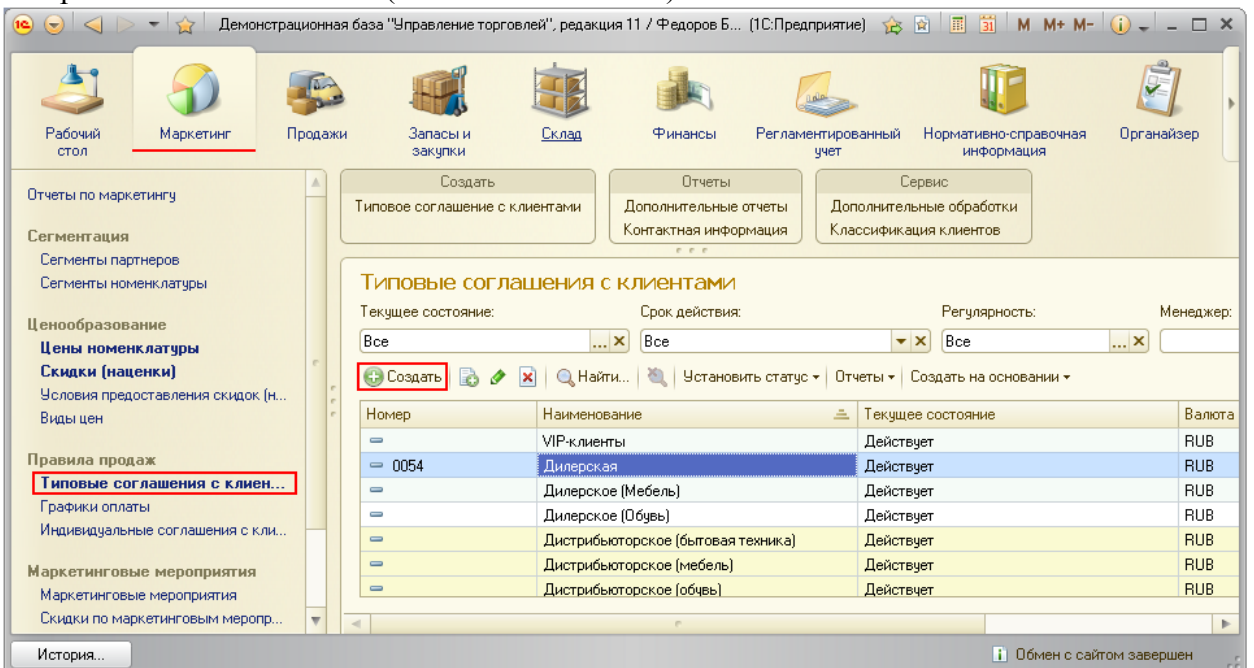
Демонстрационная база "Управление торговлей", редакция 11 / Федоров Б... (1С:Предприятие)

M M+ M-

Рабочий стол
Маркетинг
Продажи
Запасы и закупки
Склад
Финансы
Регламентированный учет
Нормативно-справочная информация
Органайзер

Отчеты по маркетингу

Сегментация
Сегменты партнеров
Сегменты номенклатуры

Ценообразование
Цены номенклатуры
Скидки (наценки)
Условия предоставления скидок (н...
Виды цен

Правила продаж
Типовые соглашения с клиен...
Графики оплаты
Индивидуальные соглашения с кли...

Маркетинговые мероприятия
Маркетинговые мероприятия
Скидки по маркетинговым меропр...

Создать
Типовое соглашение с клиентами

Отчеты
Дополнительные отчеты
Контактная информация

Сервис
Дополнительные обработки
Классификация клиентов

Типовые соглашения с клиентами

Текущее состояние: Все
Срок действия: Все
Регулярность: Все
Менеджер:

Создать | Найти... | Установить статус | Отчеты | Создать на основании

| Номер | Наименование | Текущее состояние | Валюта |
|---|---|---|---|
| | VIP-клиенты | Действует | RUB |
| 0054 | Дилерская | Действует | RUB |
| | Дилерское (Мебель) | Действует | RUB |
| | Дилерское (Обувь) | Действует | RUB |
| | Дистрибьюторское (бытовая техника) | Действует | RUB |
| | Дистрибьюторское (мебель) | Действует | RUB |
| | Дистрибьюторское (обувь) | Действует | RUB |

История...
Обмен с сайтом завершен